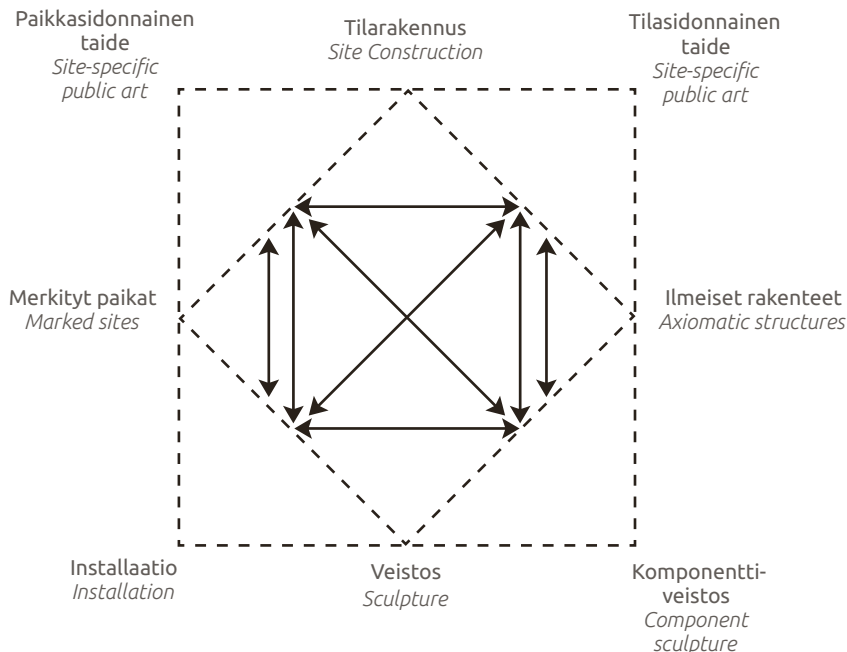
Paikkasidonnainen taide
Site-specific public art

Tilarakennus
Site Construction

Tilasidonnainen taide
Site-specific public art

Merkityt paikat
Marked sites

Ilmeiset rakenteet
Axiomatic structures

Installaatio
Installation

Veistos
Sculpture

Komponenttiveistos
Component sculpture